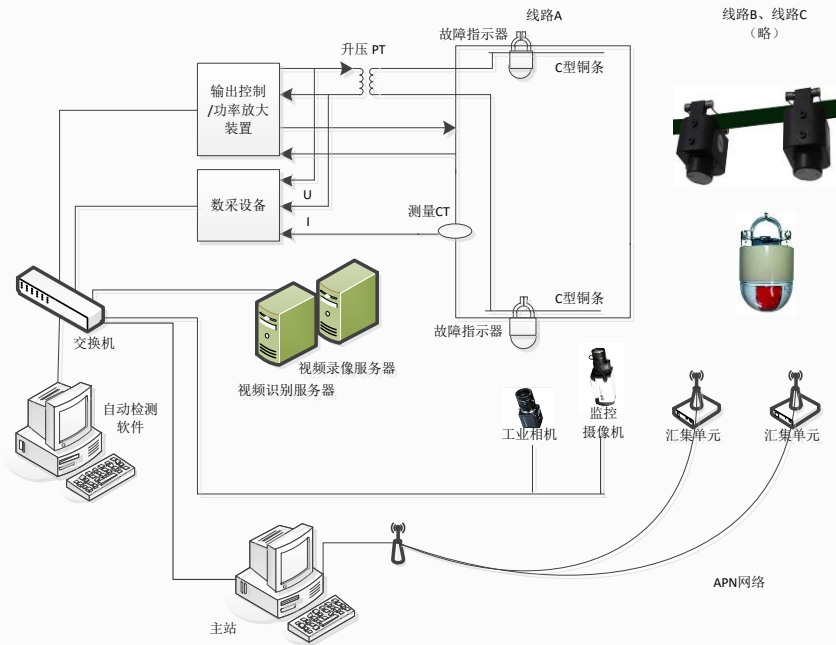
线路A

线路B、线路C
（略）

故障指示器

升压 PT

C型铜条

输出控制/功率放大装置

数采设备

U

I

测量CT

C型铜条

故障指示器

交换机

视频录像服务器

视频识别服务器

自动检测软件

工业相机

监控摄像机

汇集单元

汇集单元

主站

APN网络